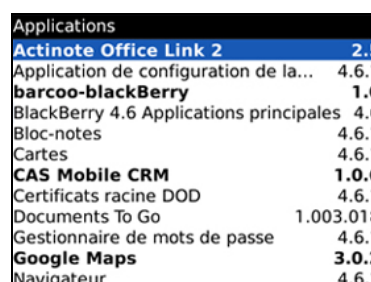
Applications

| | |
|---|---|
| Actinote Office Link 2 | 2.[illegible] |
| Application de configuration de la... | 4.6.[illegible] |
| barcoo-blackBerry | 1.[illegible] |
| BlackBerry 4.6 Applications principales | 4.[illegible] |
| Bloc-notes | 4.6.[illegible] |
| Cartes | 4.6.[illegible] |
| CAS Mobile CRM | 1.0.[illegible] |
| Certificats racine DOD | 4.6.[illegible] |
| Documents To Go | 1.003.01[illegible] |
| Gestionnaire de mots de passe | 4.6.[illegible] |
| Google Maps | 3.0.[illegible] |
| Navigateur | 4.6.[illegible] |